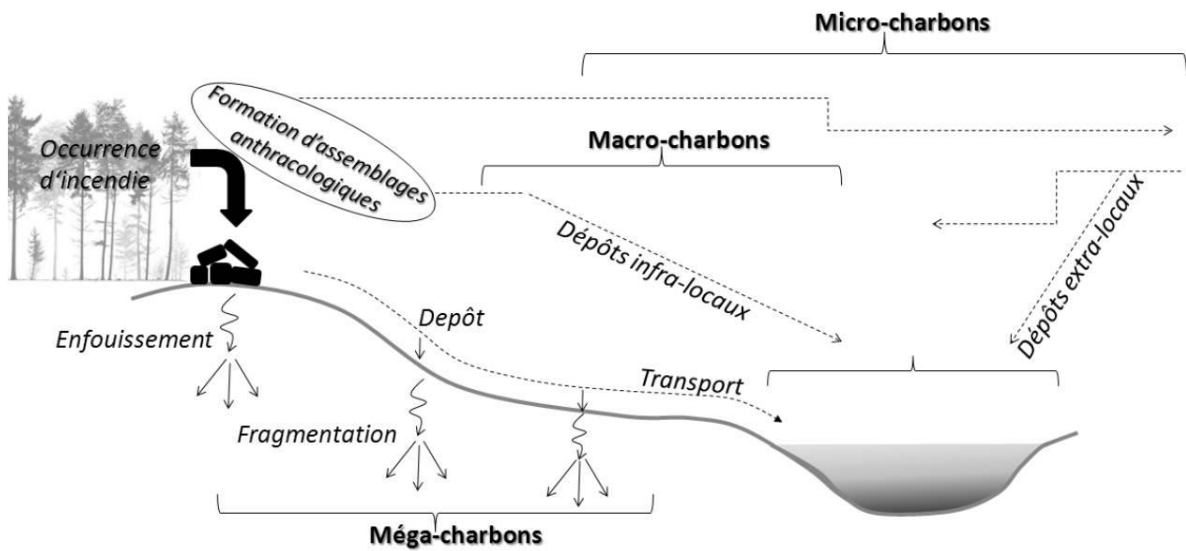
Micro-charbons

Formation d'assemblages anthracologiques

Occurrence d'incendie

Macro-charbons

Dépôts infra-locaux

Dépôts extra-locaux

Enfouissement

Depôt

Transport

Fragmentation

Méga-charbons